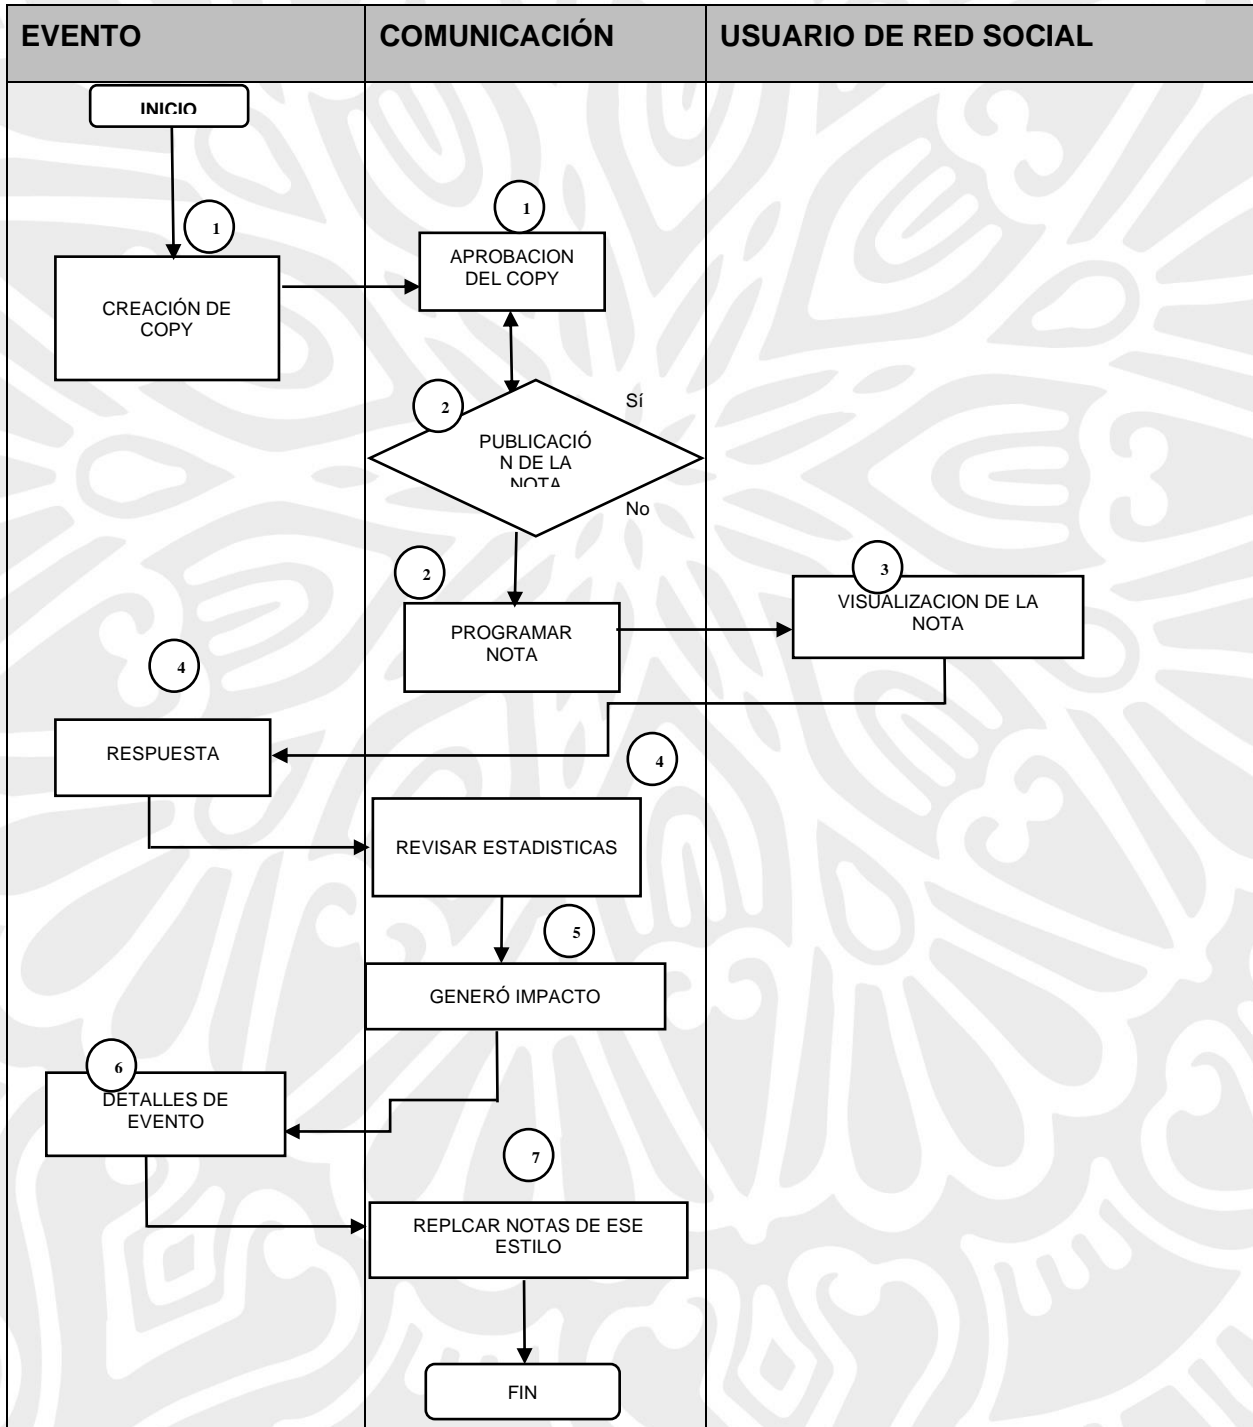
| EVENTO | COMUNICACIÓN | USUARIO DE RED SOCIAL |
|---|---|---|

INICIO

1

CREACIÓN DE COPY

1

APROBACION DEL COPY

2

PUBLICACIÓN DE LA NOTA

Sí

No

2

PROGRAMAR NOTA

3

VISUALIZACION DE LA NOTA

4

RESPUESTA

4

REVISAR ESTADISTICAS

5

GENERÓ IMPACTO

6

DETALLES DE EVENTO

7

REPLCAR NOTAS DE ESE ESTILO

FIN